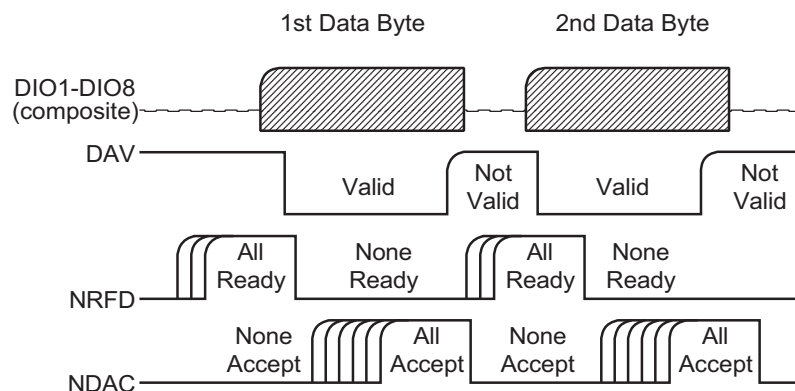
1st Data Byte

2nd Data Byte

DIO1-DIO8 (composite)

DAV

Valid

Not Valid

Valid

Not Valid

All Ready

None Ready

All Ready

None Ready

NRFD

None Accept

All Accept

None Accept

All Accept

NDAC